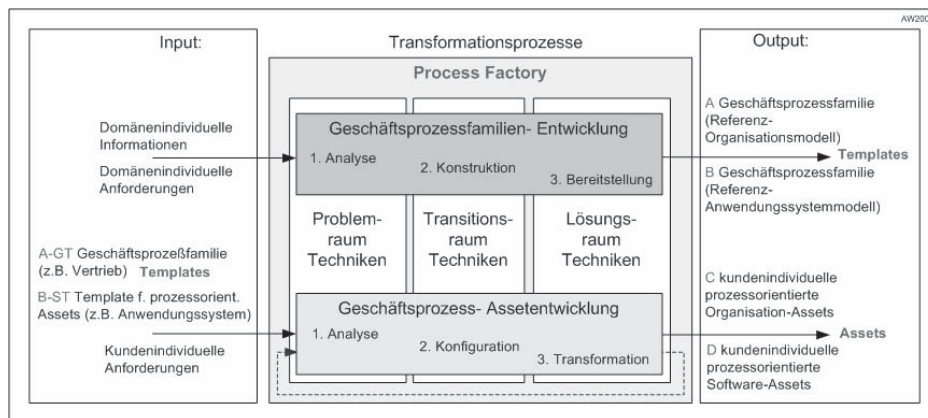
AW200

Input:

Domänenindividuelle Informationen

Domänenindividuelle Anforderungen

A-GT Geschäftsprozeßfamilie (z.B. Vertrieb) Templates

B-ST Template f. prozessorient. Assets (z.B. Anwendungssystem)

Kundenindividuelle Anforderungen

Transformationsprozesse

Process Factory

Geschäftsprozessfamilien- Entwicklung

1. Analyse

2. Konstruktion

3. Bereitstellung

Problem-raum Techniken

Transitions-raum Techniken

Lösungs-raum Techniken

Geschäftsprozess- Assetentwicklung

1. Analyse

2. Konfiguration

3. Transformation

Output:

A Geschäftsprozessfamilie (Referenz-Organisationsmodell)

Templates

B Geschäftsprozessfamilie (Referenz-Anwendungssystemmodell)

C kundenindividuelle prozessorientierte Organisation-Assets

Assets

D kundenindividuelle prozessorientierte Software-Assets